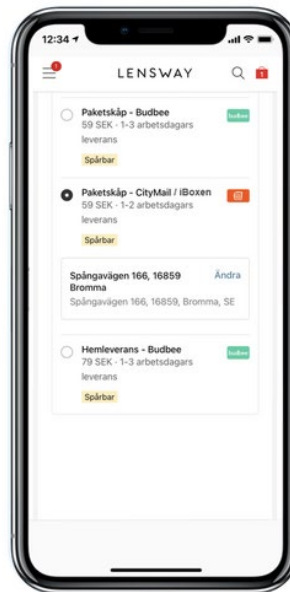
12:34

1

LENSWAY

Paketskåp - Budbee
59 SEK - 1-3 arbetsdagars leverans
Spårbar

budbee

Paketskåp - CityMail / iBoxen
59 SEK - 1-2 arbetsdagars leverans
Spårbar

Spångavägen 166, 16859 Bromma
Ändra
Spångavägen 166, 16859, Bromma, SE

Hemleverans - Budbee
79 SEK - 1-3 arbetsdagars leverans
Spårbar

budbee